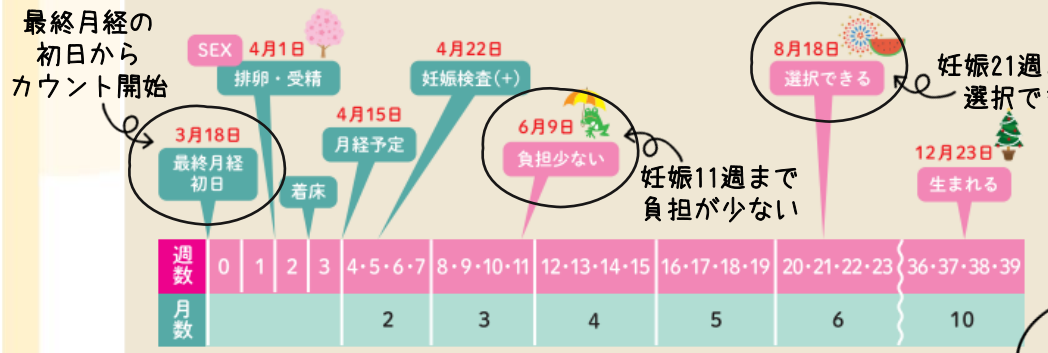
最終月経の
初日から
カウント開始

SEX
4月1日
排卵・受精

3月18日
最終月経
初日

着床

4月15日
月経予定

4月22日
妊娠検査(+)

6月9日
負担少ない

妊娠11週まで
負担が少ない

8月18日
選択できる

妊娠21週
選択で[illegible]

12月23日
生まれる

| 週数 | 0 | 1 | 2 | 3 | 4・5・6・7 | 8・9・10・11 | 12・13・14・15 | 16・17・18・19 | 20・21・22・23 | 36・37・38・39 |
|---|---|---|---|---|---|---|---|---|---|---|
| 月数 | | | | | 2 | 3 | 4 | 5 | 6 | 10 |